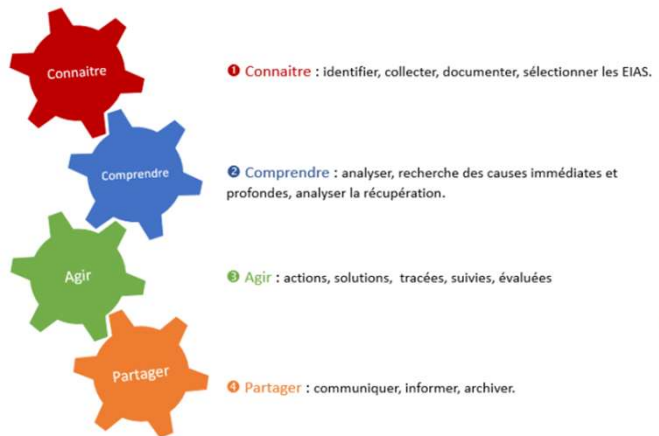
Connaitre

Comprendre

Agir

Partager

❶ Connaitre : identifier, collecter, documenter, sélectionner les EIAS.

❷ Comprendre : analyser, recherche des causes immédiates et profondes, analyser la récupération.

❸ Agir : actions, solutions, tracées, suivies, évaluées

❹ Partager : communiquer, informer, archiver.